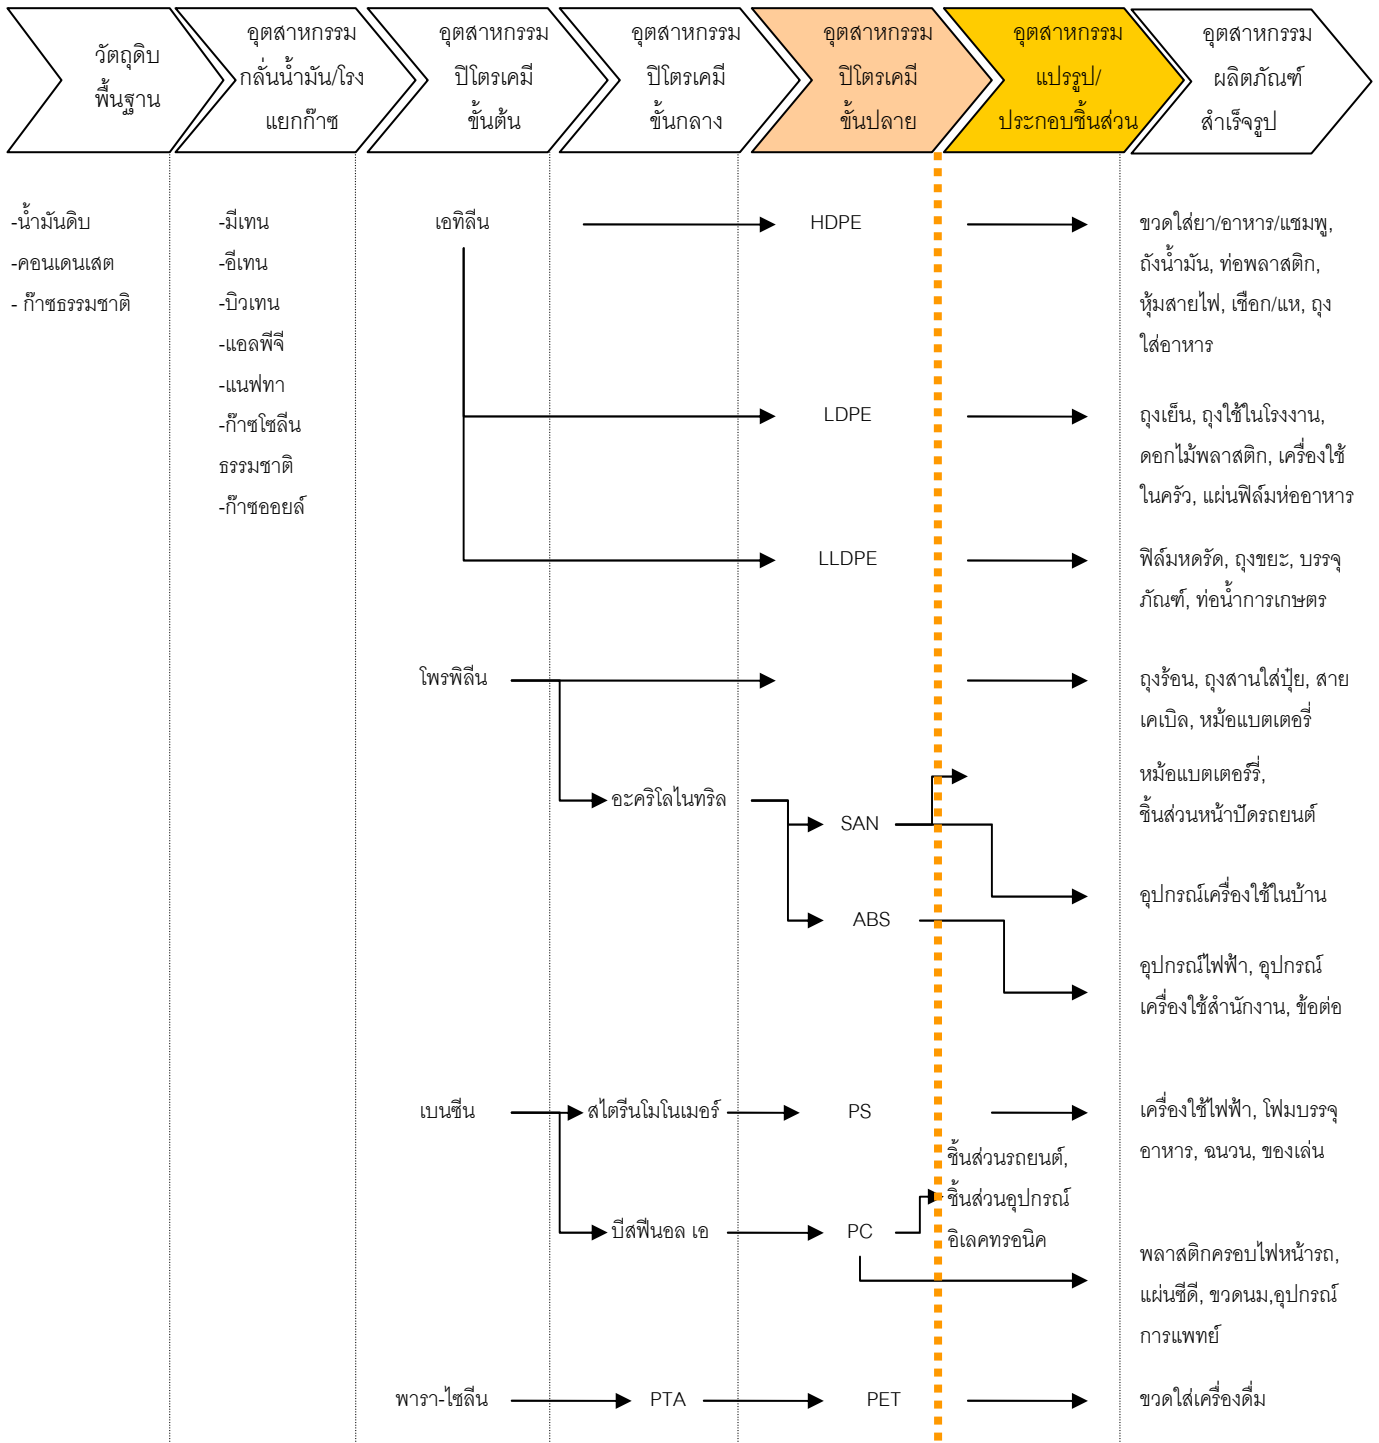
วัตถุดิบ พื้นฐาน

อุตสาหกรรม กลั่นน้ำมัน/โรง แยกก๊าซ

อุตสาหกรรม ปิโตรเคมี ขั้นต้น

อุตสาหกรรม ปิโตรเคมี ขั้นกลาง

อุตสาหกรรม ปิโตรเคมี ขั้นปลาย

อุตสาหกรรม แปรรูป/ ประกอบชิ้นส่วน

อุตสาหกรรม ผลิตภัณฑ์ สำเร็จรูป

-น้ำมันดิบ
-คอนเดนเสต
- ก๊าซธรรมชาติ

-มีเทน
-อีเทน
-บิวเทน
-แอลพีจี
-แนฟทา
-ก๊าซโซลีน ธรรมชาติ
-ก๊าซออยล์

เอทิลีน

HDPE

ขวดใส่ยา/อาหาร/แชมพู, ถังน้ำมัน, ท่อพลาสติก, หุ้มสายไฟ, เชือก/แห, ถุงใส่อาหาร

LDPE

ถุงเย็น, ถุงใช้ในโรงงาน, ดอกไม้พลาสติก, เครื่องใช้ในครัว, แผ่นฟิล์มห่ออาหาร

LLDPE

ฟิล์มหดรัด, ถุงขยะ, บรรจุภัณฑ์, ท่อน้ำการเกษตร

โพรพิลีน

ถุงร้อน, ถุงสานใส่ปุ๋ย, สายเคเบิล, หม้อแบตเตอรี่

อะคริโลไนทริล

หม้อแบตเตอร์รี่, ชิ้นส่วนหน้าปัดรถยนต์

SAN

อุปกรณ์เครื่องใช้ในบ้าน

ABS

อุปกรณ์ไฟฟ้า, อุปกรณ์เครื่องใช้สำนักงาน, ข้อต่อ

เบนซีน

สไตรีนโมโนเมอร์

PS

เครื่องใช้ไฟฟ้า, โฟมบรรจุอาหาร, ฉนวน, ของเล่น

ชิ้นส่วนรถยนต์, ชิ้นส่วนอุปกรณ์อิเลคทรอนิค

บีสฟีนอล เอ

PC

พลาสติกครอบไฟหน้ารถ, แผ่นซีดี, ขวดนม,อุปกรณ์การแพทย์

พารา-ไซลีน

PTA

PET

ขวดใส่เครื่องดื่ม